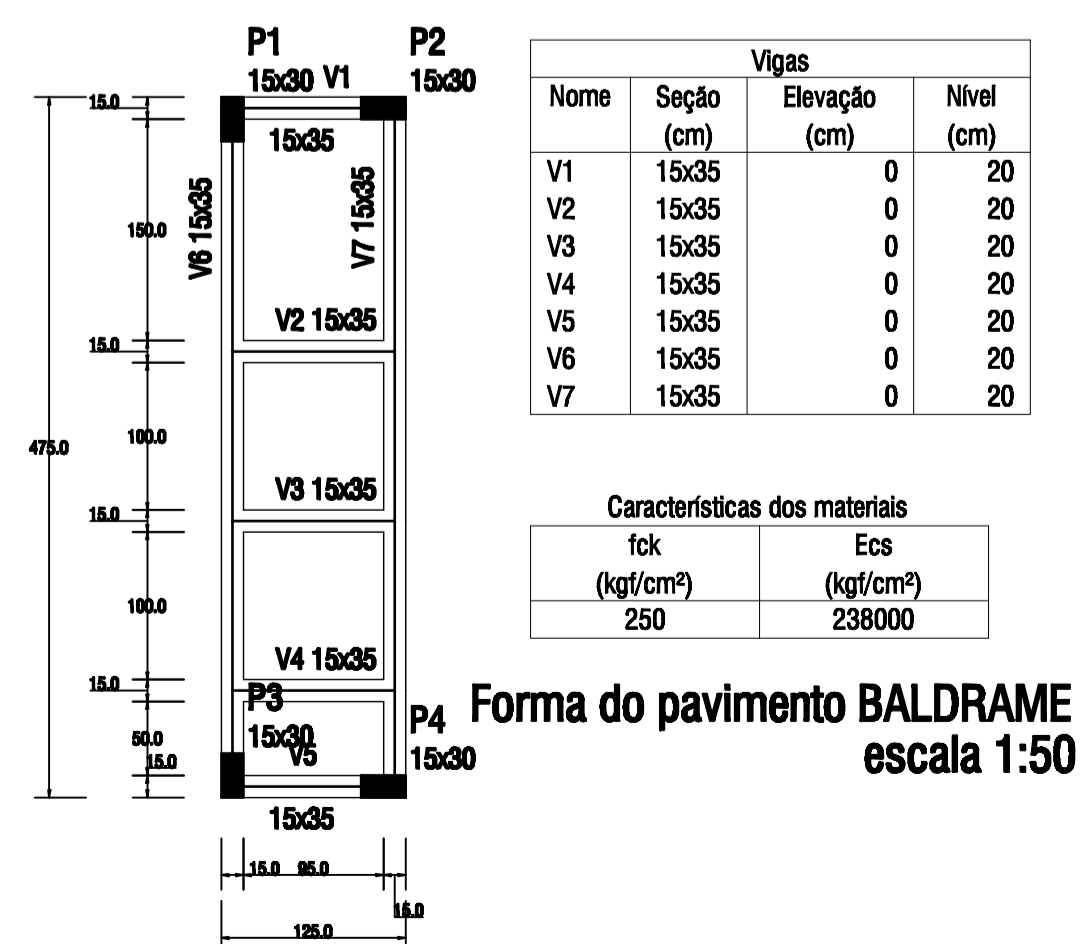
P1
15x30 V1
P2
15x30

15.0
150.0
15.0
100.0
15.0
100.0
15.0
50.0
15.0
475.0

15x35
V6 15x35
V7 15x35
V2 15x35
V3 15x35
V4 15x35
P3
15x30
V5
P4
15x30
15x35

15.0 95.0
15.0
125.0

| Vigas | | | |
|---|---|---|---|
| Nome | Seção (cm) | Elevação (cm) | Nível (cm) |
| V1 | 15x35 | 0 | 20 |
| V2 | 15x35 | 0 | 20 |
| V3 | 15x35 | 0 | 20 |
| V4 | 15x35 | 0 | 20 |
| V5 | 15x35 | 0 | 20 |
| V6 | 15x35 | 0 | 20 |
| V7 | 15x35 | 0 | 20 |

Características dos materiais

| fck (kgf/cm²) | Ecs (kgf/cm²) |
|---|---|
| 250 | 238000 |

Forma do pavimento BALDRAME
escala 1:50